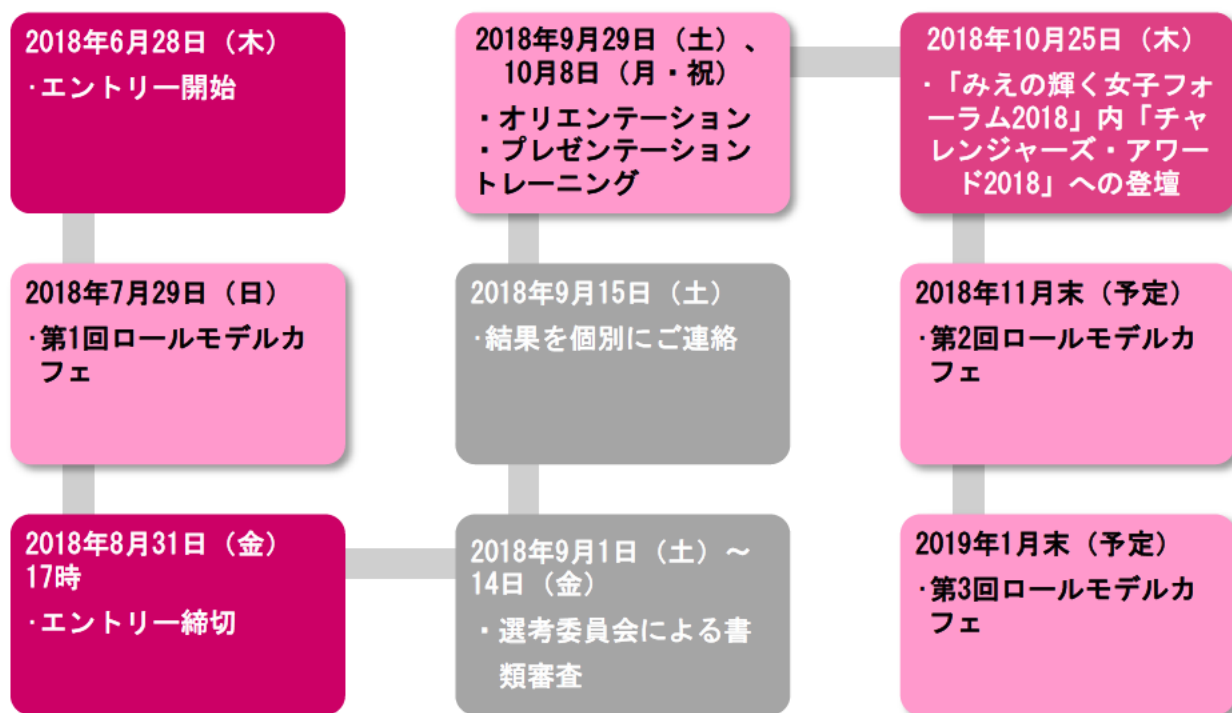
2018年6月28日（木）
·エントリー開始

2018年7月29日（日）
·第1回ロールモデルカフェ

2018年8月31日（金）17時
·エントリー締切

2018年9月1日（土）～14日（金）
・選考委員会による書類審査

2018年9月15日（土）
·結果を個別にご連絡

2018年9月29日（土）、10月8日（月・祝）
・オリエンテーション
・プレゼンテーショントレーニング

2018年10月25日（木）
·「みえの輝く女子フォーラム2018」内「チャレンジャーズ・アワード2018」への登壇

2018年11月末（予定）
·第2回ロールモデルカフェ

2019年1月末（予定）
·第3回ロールモデルカフェ